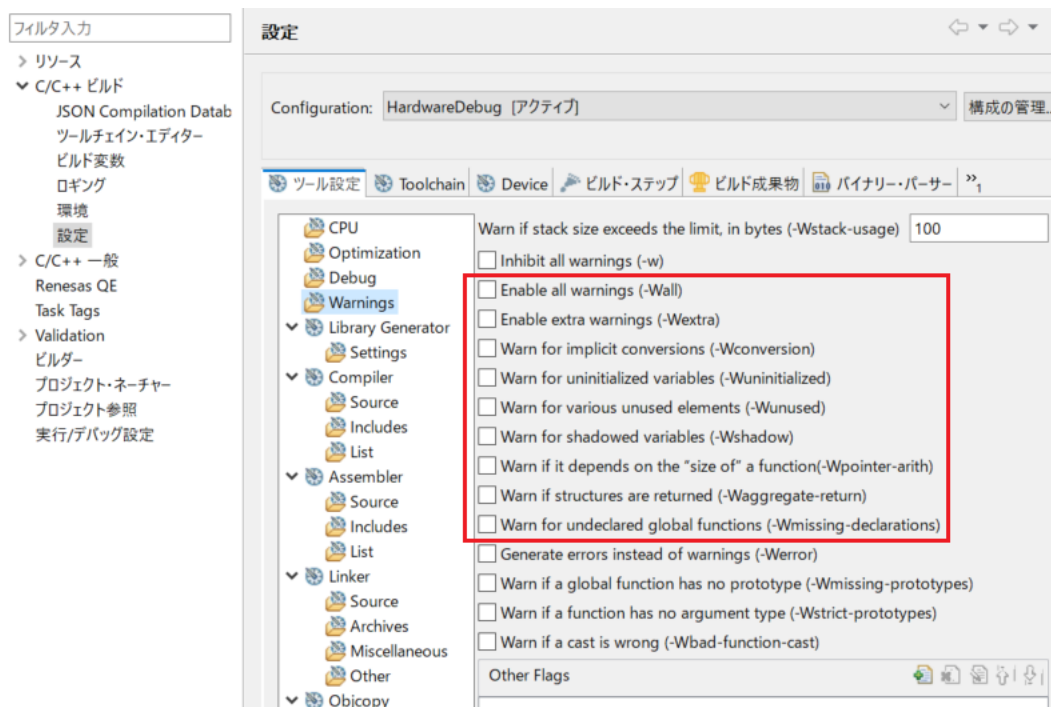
フィルタ入力

> リソース
C/C++ ビルド
JSON Compilation Datab
ツールチェイン・エディター
ビルド変数
ロギング
環境
設定
> C/C++ 一般
Renesas QE
Task Tags
> Validation
ビルダー
プロジェクト・ネーチャー
プロジェクト参照
実行/デバッグ設定

設定

Configuration: HardwareDebug [アクティブ]
構成の管理...

ツール設定 | Toolchain | Device | ビルド・ステップ | ビルド成果物 | バイナリー・パーサー | »1

CPU
Optimization
Debug
Warnings
Library Generator
Settings
Compiler
Source
Includes
List
Assembler
Source
Includes
List
Linker
Source
Archives
Miscellaneous
Other
Objcopy

Warn if stack size exceeds the limit, in bytes (-Wstack-usage) 100
Inhibit all warnings (-w)
Enable all warnings (-Wall)
Enable extra warnings (-Wextra)
Warn for implicit conversions (-Wconversion)
Warn for uninitialized variables (-Wuninitialized)
Warn for various unused elements (-Wunused)
Warn for shadowed variables (-Wshadow)
Warn if it depends on the "size of" a function(-Wpointer-arith)
Warn if structures are returned (-Waggregate-return)
Warn for undeclared global functions (-Wmissing-declarations)
Generate errors instead of warnings (-Werror)
Warn if a global function has no prototype (-Wmissing-prototypes)
Warn if a function has no argument type (-Wstrict-prototypes)
Warn if a cast is wrong (-Wbad-function-cast)

Other Flags